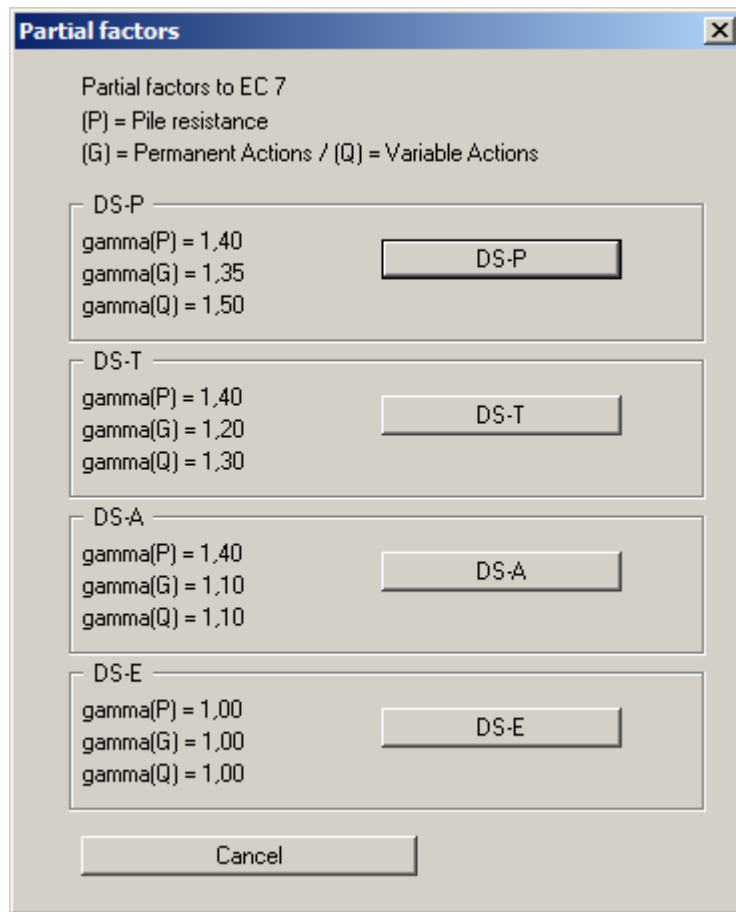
Partial factors

Partial factors to EC 7
(P) = Pile resistance
(G) = Permanent Actions / (Q) = Variable Actions

DS-P
gamma(P) = 1,40
gamma(G) = 1,35
gamma(Q) = 1,50
DS-P

DS-T
gamma(P) = 1,40
gamma(G) = 1,20
gamma(Q) = 1,30
DS-T

DS-A
gamma(P) = 1,40
gamma(G) = 1,10
gamma(Q) = 1,10
DS-A

DS-E
gamma(P) = 1,00
gamma(G) = 1,00
gamma(Q) = 1,00
DS-E

Cancel